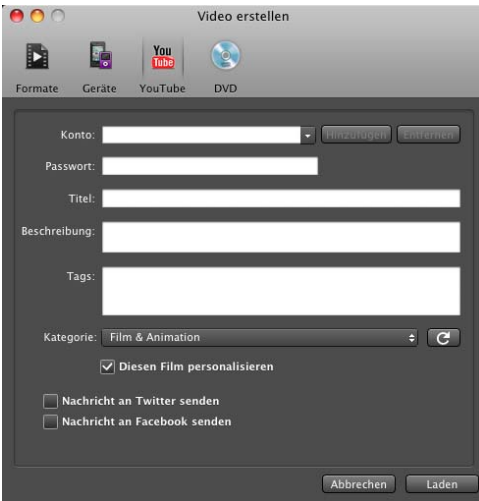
Video erstellen

Formate
Geräte
You Tube
YouTube
DVD

Konto:
Hinzufügen
Entfernen
Passwort:
Titel:
Beschreibung:
Tags:
Kategorie:
Film & Animation
Diesen Film personalisieren
Nachricht an Twitter senden
Nachricht an Facebook senden

Abbrechen
Laden